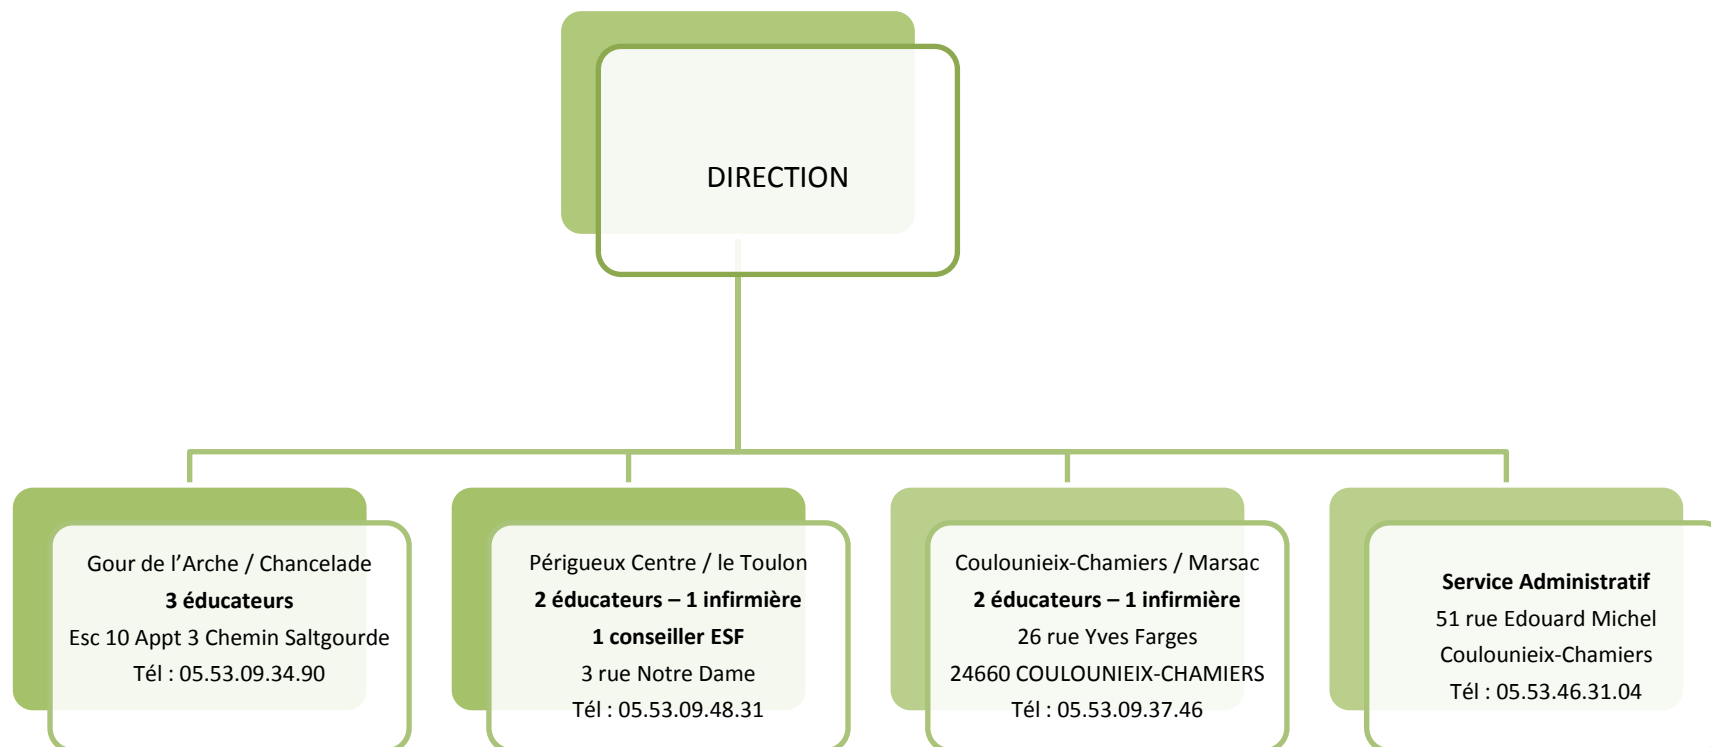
DIRECTION

Gour de l’Arche / Chancelade
**3 éducateurs**
Esc 10 Appt 3 Chemin Saltgourde
Tél : 05.53.09.34.90

Périgueux Centre / le Toulon
**2 éducateurs – 1 infirmière**
**1 conseiller ESF**
3 rue Notre Dame
Tél : 05.53.09.48.31

Coulounieix-Chamiers / Marsac
**2 éducateurs – 1 infirmière**
26 rue Yves Farges
24660 COULOUNIEIX-CHAMIERS
Tél : 05.53.09.37.46

**Service Administratif**
51 rue Edouard Michel
Coulounieix-Chamiers
Tél : 05.53.46.31.04